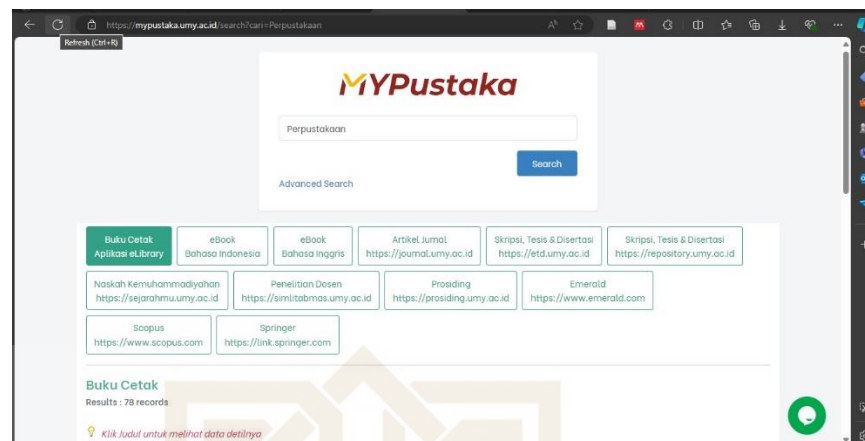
https://mypustaka.umy.ac.id/search?cari=Perpustakaan

Refresh (Ctrl+R)

MYPustaka

Perpustakaan

Search

Advanced Search

Buku Cetak Aplikasi eLibrary

eBook Bahasa Indonesia

eBook Bahasa Inggris

Artikel Jurnal https://journal.umy.ac.id

Skripsi, Tesis & Disertasi https://etd.umy.ac.id

Skripsi, Tesis & Disertasi https://repository.umy.ac.id

Naskah Kemuhammadiyahan https://sejarahmu.umy.ac.id

Penelitian Dosen https://simlitabmas.umy.ac.id

Prosiding https://prosiding.umy.ac.id

Emerald https://www.emerald.com

Scopus https://www.scopus.com

Springer https://link.springer.com

Buku Cetak

Results : 78 records

Klik Judul untuk melihat data detilnya